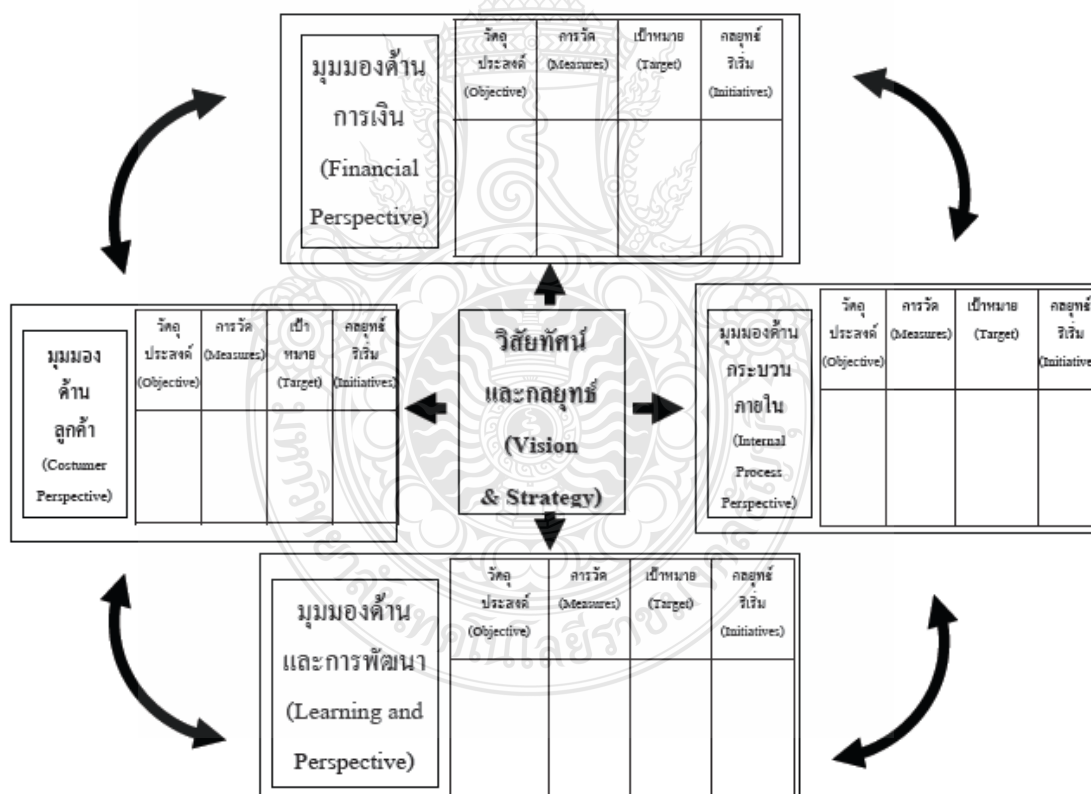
มุมมองด้านการเงิน (Financial Perspective)

| วัตถุประสงค์ (Objective) | การวัด (Measures) | เป้าหมาย (Target) | กลยุทธ์ริเริ่ม (Initiatives) |
|---|---|---|---|
| | | | |

มุมมองด้านลูกค้า (Costumer Perspective)

| วัตถุประสงค์ (Objective) | การวัด (Measures) | เป้าหมาย (Target) | กลยุทธ์ริเริ่ม (Initiatives) |
|---|---|---|---|
| | | | |

วิสัยทัศน์และกลยุทธ์ (Vision & Strategy)

มุมมองด้านกระบวนภายใน (Internal Process Perspective)

| วัตถุประสงค์ (Objective) | การวัด (Measures) | เป้าหมาย (Target) | กลยุทธ์ริเริ่ม (Initiative |
|---|---|---|---|
| | | | |

มุมมองด้านและการพัฒนา (Learning and Perspective)

| วัตถุประสงค์ (Objective) | การวัด (Measures) | เป้าหมาย (Target) | กลยุทธ์ริเริ่ม (Initiatives) |
|---|---|---|---|
| | | | |

มหาวิทยาลัยเทคโนโลยีราชมงคล